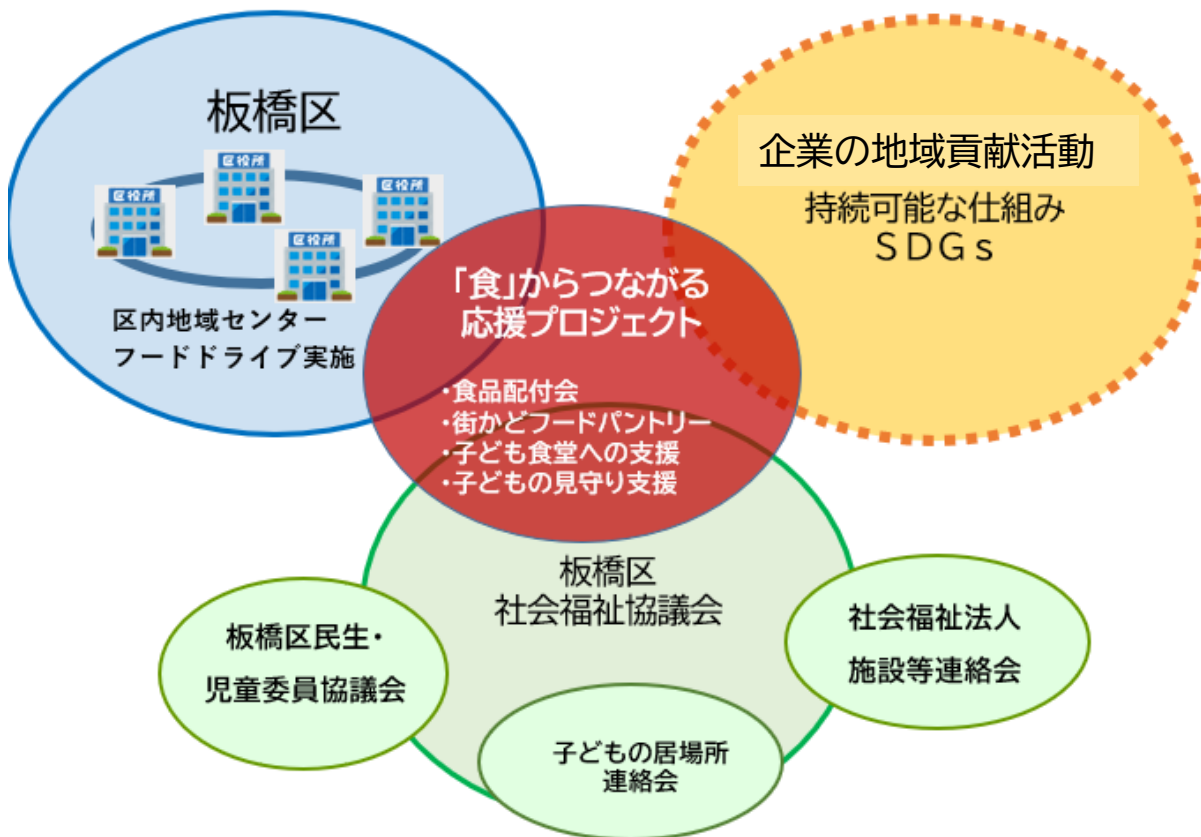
板橋区

区役所

区役所

区役所

区役所

区内地域センター
フードドライブ実施

企業の地域貢献活動

持続可能な仕組み
SDGs

「食」からつながる
応援プロジェクト

・食品配付会
・街かどフードパントリー
・子ども食堂への支援
・子どもの見守り支援

板橋区
社会福祉協議会

板橋区民生・
児童委員協議会

社会福祉法人
施設等連絡会

子どもの居場所
連絡会